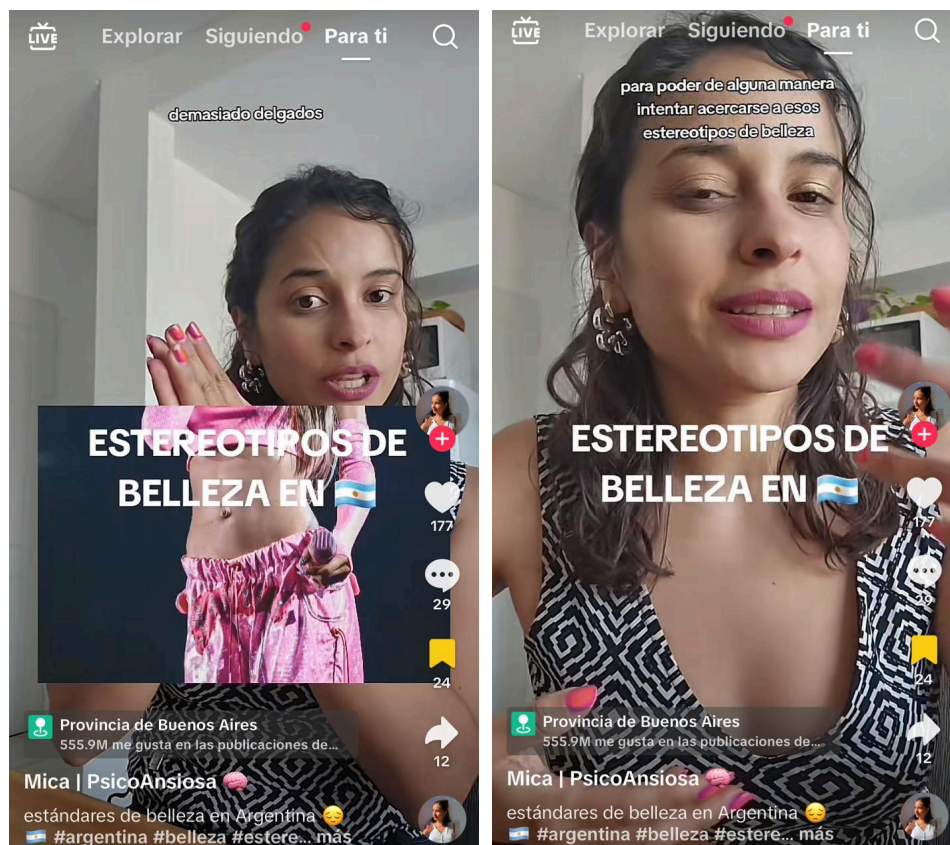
LIVE Explorar Siguiendo Para ti

demasiado delgados

ESTEREOTIPOS DE BELLEZA EN 🇦🇷

177

29

24

12

Provincia de Buenos Aires
555.9M me gusta en las publicaciones de...

Mica | PsicoAnsiosa 🧠

estándares de belleza en Argentina 😔
🇦🇷 #argentina #belleza #estere... más

LIVE Explorar Siguiendo Para ti

para poder de alguna manera intentar acercarse a esos estereotipos de belleza

ESTEREOTIPOS DE BELLEZA EN 🇦🇷

177

29

24

12

Provincia de Buenos Aires
555.9M me gusta en las publicaciones de...

Mica | PsicoAnsiosa 🧠

estándares de belleza en Argentina 😔
🇦🇷 #argentina #belleza #estere... más